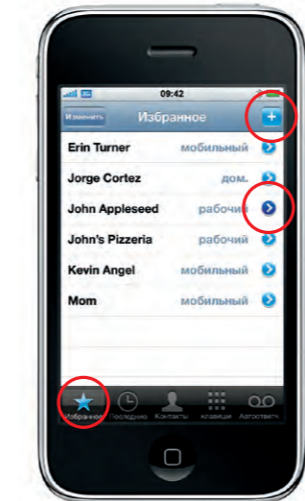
09:42

Изменить Избранное +

Erin Turner мобильный
Jorge Cortez дом.
John Appleseed рабочий
John's Pizzeria рабочий
Kevin Angel мобильный
Mom мобильный

Избранное Последние Контакты Клавиши Автоответ.